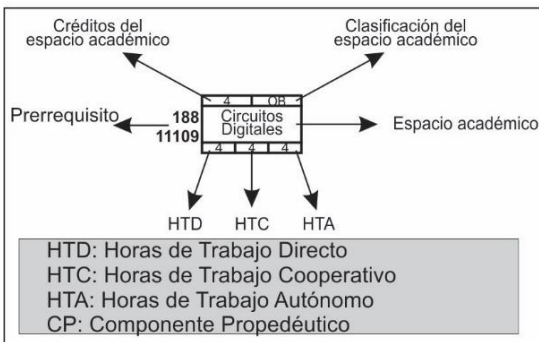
Créditos del espacio académico

Clasificación del espacio académico

Prerrequisito

188
11109

4 | OB

Circuitos Digitales

4 | 4 | 4

Espacio académico

HTD HTC HTA

HTD: Horas de Trabajo Directo
HTC: Horas de Trabajo Cooperativo
HTA: Horas de Trabajo Autónomo
CP: Componente Propedéutico